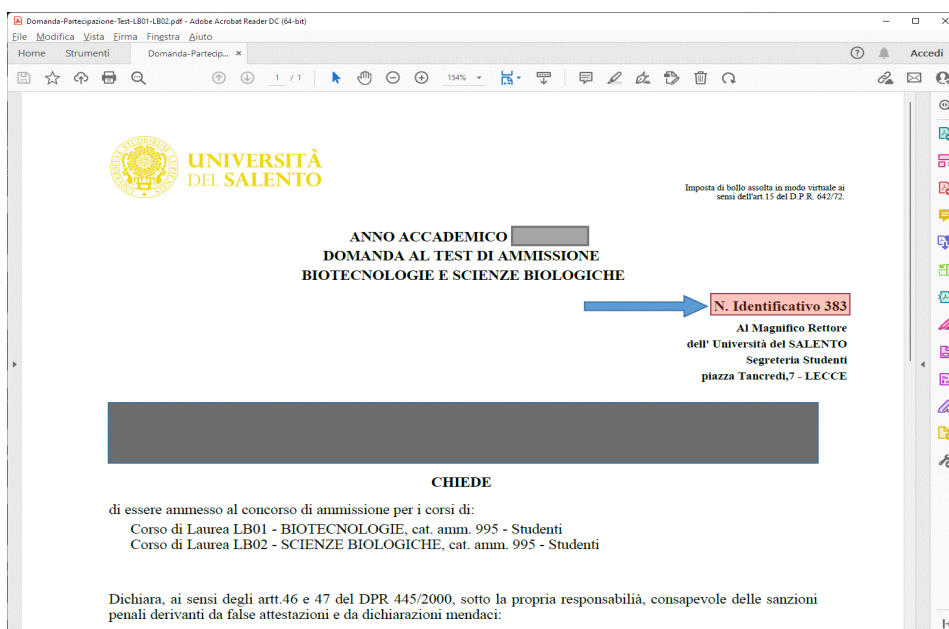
Domanda-Partecipazione-Test-LB01-LB02.pdf - Adobe Acrobat Reader DC (64-bit)

File Modifica Vista Firma Finestra Aiuto

Home Strumenti Domanda-Partecip... ×

Accedi

1 / 1 154%

UNIVERSITÀ DEL SALENTO

Imposta di bollo assolta in modo virtuale ai sensi dell'art.15 del D.P.R. 642/72.

ANNO ACCADEMICO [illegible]
DOMANDA AL TEST DI AMMISSIONE
BIOTECNOLOGIE E SCIENZE BIOLOGICHE

N. Identificativo 383

Al Magnifico Rettore
dell' Università del SALENTO
Segreteria Studenti
piazza Tancredi,7 - LECCE

CHIEDE

di essere ammesso al concorso di ammissione per i corsi di:
Corso di Laurea LB01 - BIOTECNOLOGIE, cat. amm. 995 - Studenti
Corso di Laurea LB02 - SCIENZE BIOLOGICHE, cat. amm. 995 - Studenti

Dichiara, ai sensi degli artt.46 e 47 del DPR 445/2000, sotto la propria responsabilità, consapevole delle sanzioni penali derivanti da false attestazioni e da dichiarazioni mendaci: